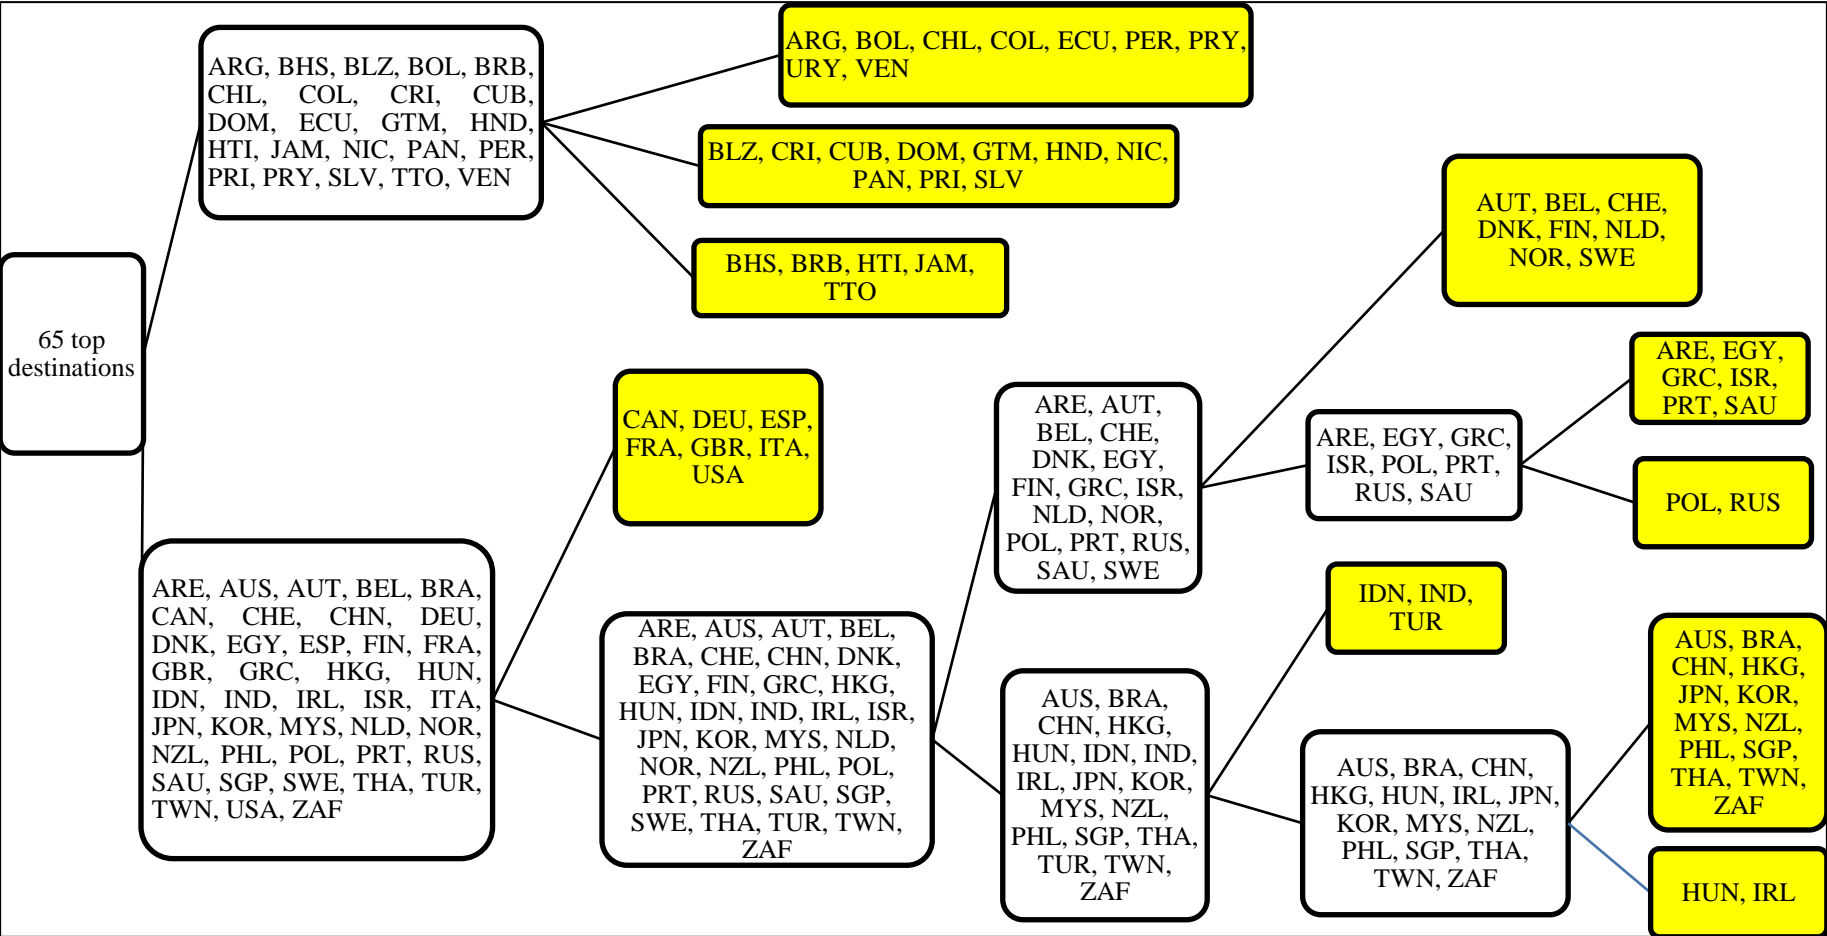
65 top destinations

ARG, BHS, BLZ, BOL, BRB, CHL, COL, CRI, CUB, DOM, ECU, GTM, HND, HTI, JAM, NIC, PAN, PER, PRI, PRY, SLV, TTO, VEN

ARG, BOL, CHL, COL, ECU, PER, PRY, URY, VEN

BLZ, CRI, CUB, DOM, GTM, HND, NIC, PAN, PRI, SLV

BHS, BRB, HTI, JAM, TTO

ARE, AUS, AUT, BEL, BRA, CAN, CHE, CHN, DEU, DNK, EGY, ESP, FIN, FRA, GBR, GRC, HKG, HUN, IDN, IND, IRL, ISR, ITA, JPN, KOR, MYS, NLD, NOR, NZL, PHL, POL, PRT, RUS, SAU, SGP, SWE, THA, TUR, TWN, USA, ZAF

CAN, DEU, ESP, FRA, GBR, ITA, USA

ARE, AUS, AUT, BEL, BRA, CHE, CHN, DNK, EGY, FIN, GRC, HKG, HUN, IDN, IND, IRL, ISR, JPN, KOR, MYS, NLD, NOR, NZL, PHL, POL, PRT, RUS, SAU, SGP, SWE, THA, TUR, TWN, ZAF

ARE, AUT, BEL, CHE, DNK, EGY, FIN, GRC, ISR, NLD, NOR, POL, PRT, RUS, SAU, SWE

AUT, BEL, CHE, DNK, FIN, NLD, NOR, SWE

ARE, EGY, GRC, ISR, POL, PRT, RUS, SAU

ARE, EGY, GRC, ISR, PRT, SAU

POL, RUS

AUS, BRA, CHN, HKG, HUN, IDN, IND, IRL, JPN, KOR, MYS, NZL, PHL, SGP, THA, TUR, TWN, ZAF

IDN, IND, TUR

AUS, BRA, CHN, HKG, HUN, IRL, JPN, KOR, MYS, NZL, PHL, SGP, THA, TWN, ZAF

AUS, BRA, CHN, HKG, JPN, KOR, MYS, NZL, PHL, SGP, THA, TWN, ZAF

HUN, IRL